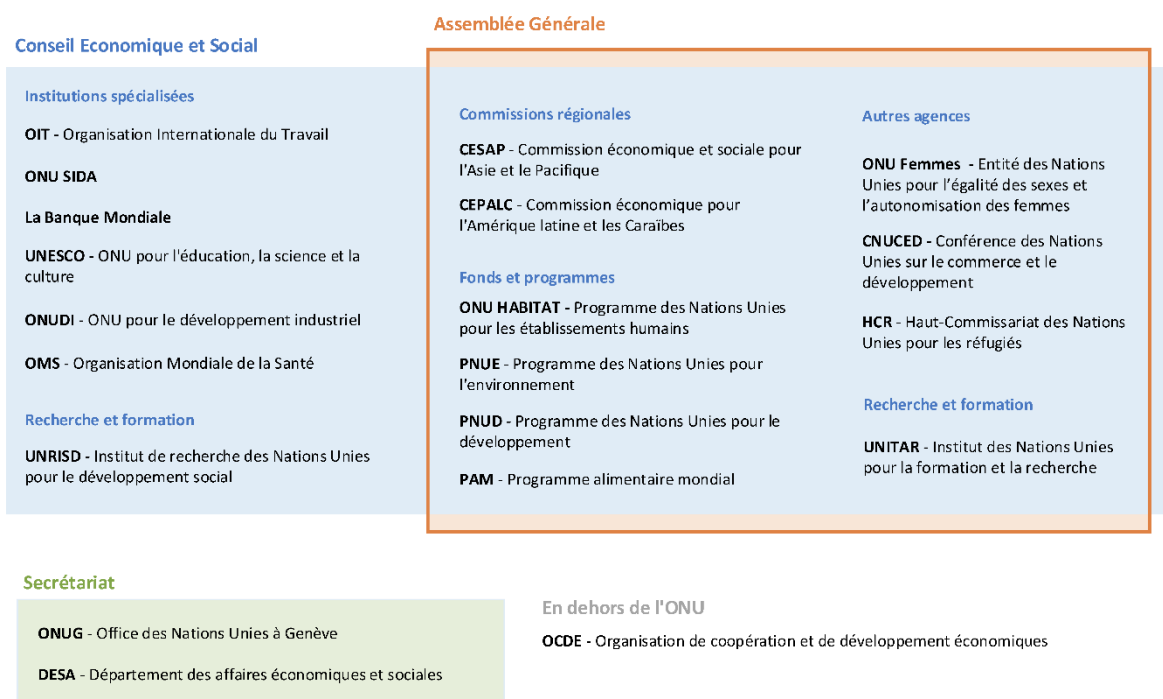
Assemblée Générale

Conseil Economique et Social

Institutions spécialisées

OIT - Organisation Internationale du Travail

ONU SIDA

La Banque Mondiale

UNESCO - ONU pour l'éducation, la science et la culture

ONUDI - ONU pour le développement industriel

OMS - Organisation Mondiale de la Santé

Recherche et formation

UNRISD - Institut de recherche des Nations Unies pour le développement social

Commissions régionales

CESAP - Commission économique et sociale pour l'Asie et le Pacifique

CEPALC - Commission économique pour l'Amérique latine et les Caraïbes

Fonds et programmes

ONU HABITAT - Programme des Nations Unies pour les établissements humains

PNUE - Programme des Nations Unies pour l'environnement

PNUD - Programme des Nations Unies pour le développement

PAM - Programme alimentaire mondial

Autres agences

ONU Femmes - Entité des Nations Unies pour l'égalité des sexes et l'autonomisation des femmes

CNUCED - Conférence des Nations Unies sur le commerce et le développement

HCR - Haut-Commissariat des Nations Unies pour les réfugiés

Recherche et formation

UNITAR - Institut des Nations Unies pour la formation et la recherche

Secrétariat

ONUG - Office des Nations Unies à Genève

DESA - Département des affaires économiques et sociales

En dehors de l'ONU

OCDE - Organisation de coopération et de développement économiques